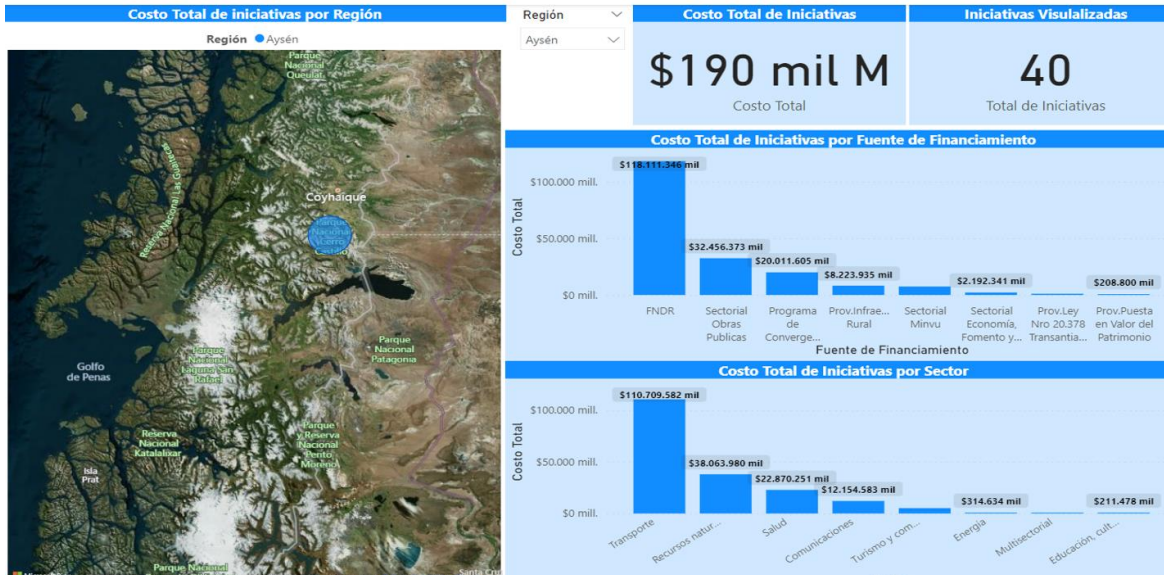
Costo Total de iniciativas por Región

Región ● Aysén

Parque Nacional Queulat

Reserva Nacional Las Guaitecas

Coyhaique

Parque Nacional Cerro Castillo

Parque Nacional Patagonia

Golfo de Penas

Parque Nacional Laguna San Rafael

Reserva Nacional Katalalixar

Parque y Reserva Nacional Bento Moreno

Isla Prat

Parque Nacional

Santa Cruz

Región

Aysén

Costo Total de Iniciativas

$190 mil M

Costo Total

Iniciativas Visulalizadas

40

Total de Iniciativas

Costo Total de Iniciativas por Fuente de Financiamiento

Costo Total

$100.000 mill.
$50.000 mill.
$0 mill.

$118.111.346 mil
$32.456.373 mil
$20.011.605 mil
$8.223.935 mil
$2.192.341 mil
$208.800 mil

FNDR
Sectorial Obras Publicas
Programa de Converge...
Prov.Infrae... Rural
Sectorial Minvu
Sectorial Economía, Fomento y...
Prov.Ley Nro 20.378 Transantia...
Prov.Puesta en Valor del Patrimonio

Fuente de Financiamiento

Costo Total de Iniciativas por Sector

Costo Total

$100.000 mill.
$50.000 mill.
$0 mill.

$110.709.582 mil
$38.063.980 mil
$22.870.251 mil
$12.154.583 mil
$314.634 mil
$211.478 mil

Transporte
Recursos natur...
Salud
Comunicaciones
Turismo y com...
Energía
Multisectorial
Educación, cult...